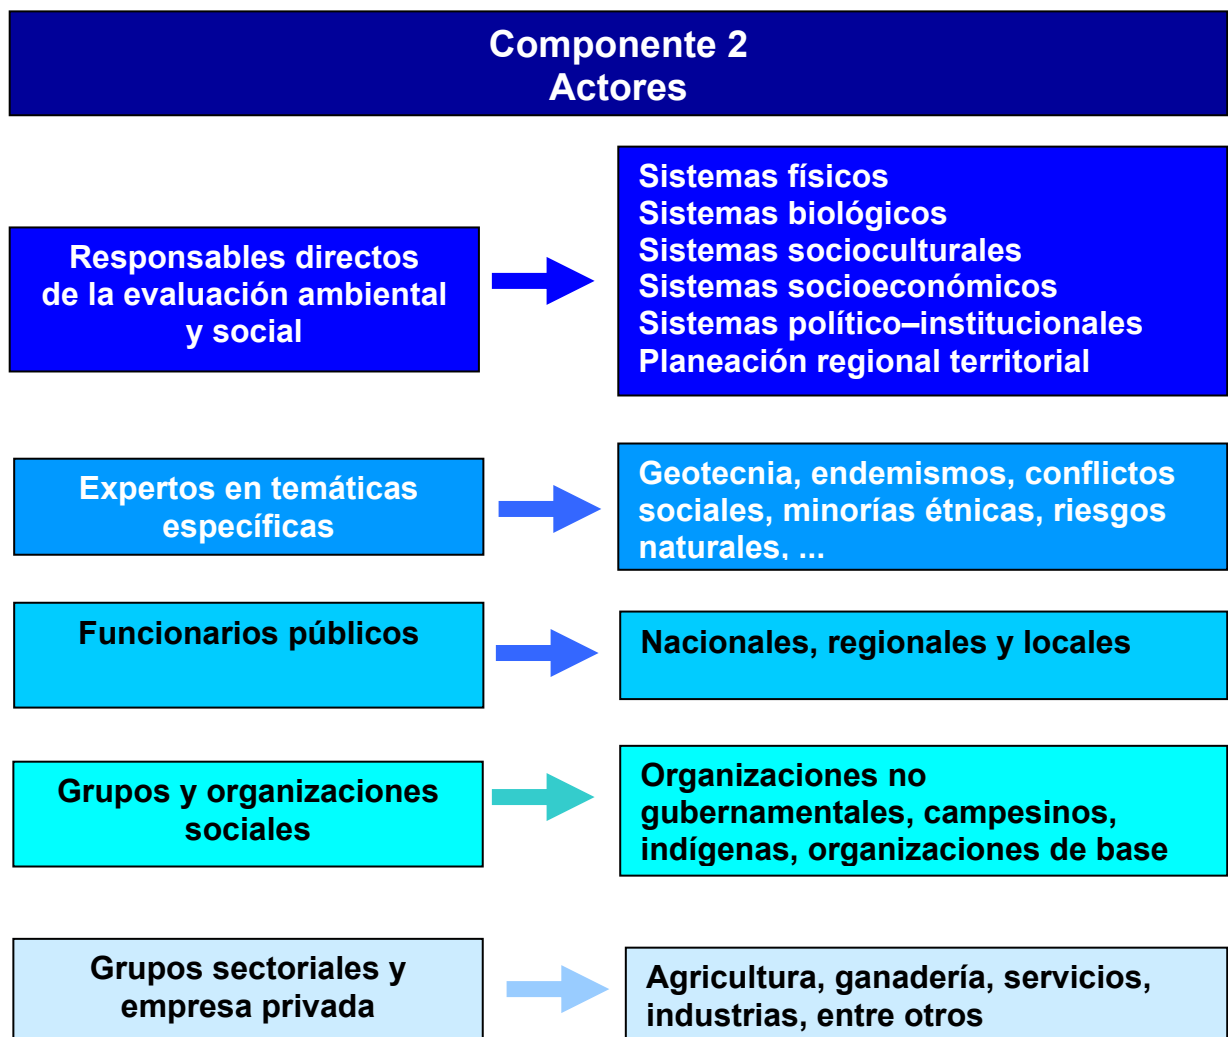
Componente 2
Actores

Responsables directos de la evaluación ambiental y social

Sistemas físicos
Sistemas biológicos
Sistemas socioculturales
Sistemas socioeconómicos
Sistemas político–institucionales
Planeación regional territorial

Expertos en temáticas específicas

Geotecnia, endemismos, conflictos sociales, minorías étnicas, riesgos naturales, ...

Funcionarios públicos

Nacionales, regionales y locales

Grupos y organizaciones sociales

Organizaciones no gubernamentales, campesinos, indígenas, organizaciones de base

Grupos sectoriales y empresa privada

Agricultura, ganadería, servicios, industrias, entre otros